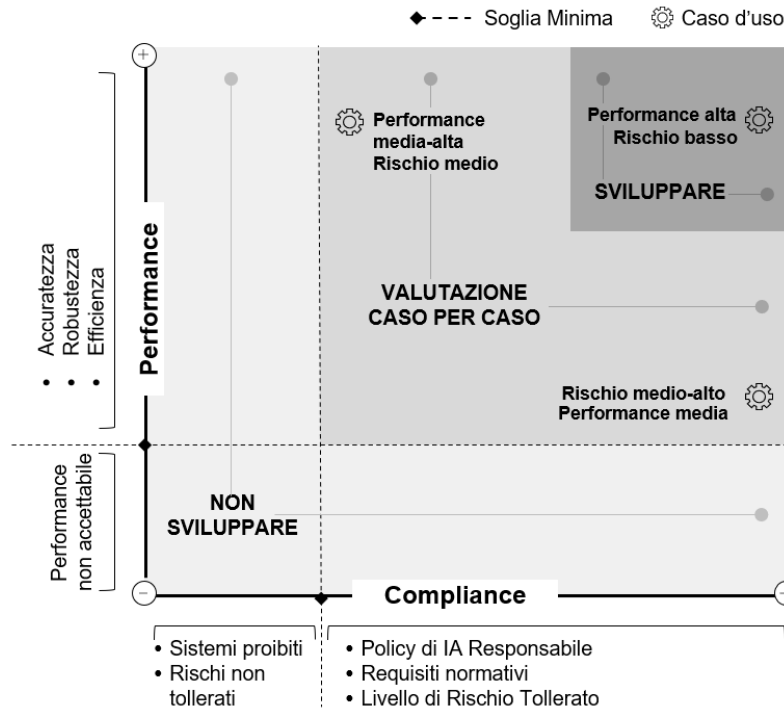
Soglia Minima
Caso d'uso

+

Performance media-alta
Rischio medio

Performance alta
Rischio basso

SVILUPPARE

VALUTAZIONE
CASO PER CASO

Rischio medio-alto
Performance media

NON
SVILUPPARE

Performance

• Accuratezza
• Robustezza
• Efficienza

Performance non accettabile

−

Compliance

−

• Sistemi proibiti
• Rischi non tollerati

• Policy di IA Responsabile
• Requisiti normativi
• Livello di Rischio Tollerato